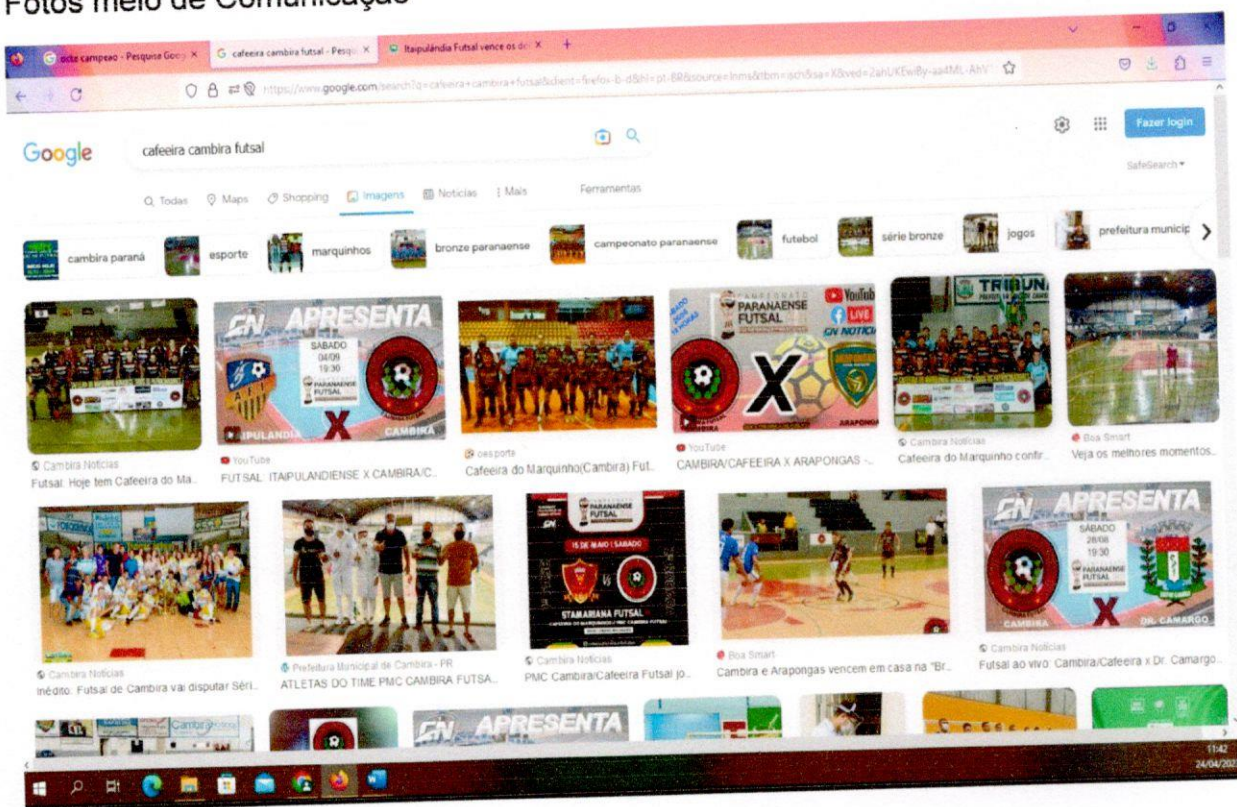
Fotos meio de Comunicação

ucte campeao - Pesquisa Goog × | cafeeira cambira futsal - Pesqu × | Itaipulândia Futsal vence os d × | +

https://www.google.com/search?q=cafeeira+cambira+futsal&client=firefox-b-d&hl=pt-BR&source=lnms&tbm=isch&sa=X&ved=2ahUKEwiBy-aa4ML-AhV

Google | cafeeira cambira futsal | Fazer login

SafeSearch

Todas | Maps | Shopping | Imagens | Notícias | Mais | Ferramentas

cambira paraná | esporte | marquinhos | bronze paranaense | campeonato paranaense | futebol | série bronze | jogos | prefeitura municip

APRESENTA | SABADO 04/09 19:30 | PARANAENSE FUTSAL | IPULANDIA | X | CAMBIRA

YouTube | LIVE | PARANAENSE FUTSAL | X | ARAPONGAS

TRIBUNA

Cambira Notícias
Futsal: Hoje tem Cafeeira do Ma...

YouTube
FUTSAL: ITAIPULANDIENSE X CAMBIRA/C...

oesporte
Cafeeira do Marquinho(Cambira) Fut...

YouTube
CAMBIRA/CAFEEIRA X ARAPONGAS -...

Cambira Notícias
Cafeeira do Marquinho confir...

Boa Smart
Veja os melhores momentos...

PARANAENSE FUTSAL | 15 DE MAIO | SÁBADO | STAMARIANA FUTSAL

APRESENTA | SÁBADO 28/08 19:30 | PARANAENSE FUTSAL | CAMBIRA | X | DR. CAMARGO

Cambira Notícias
Inédito: Futsal de Cambira vai disputar Séri...

Prefeitura Municipal de Cambira - PR
ATLETAS DO TIME PMC CAMBIRA FUTSA...

Cambira Notícias
PMC Cambira/Cafeeira Futsal jo...

Boa Smart
Cambira e Arapongas vencem em casa na "Br...

Cambira Notícias
Futsal ao vivo: Cambira/Cafeeira x Dr. Camargo...

APRESENTA

11:42
24/04/202